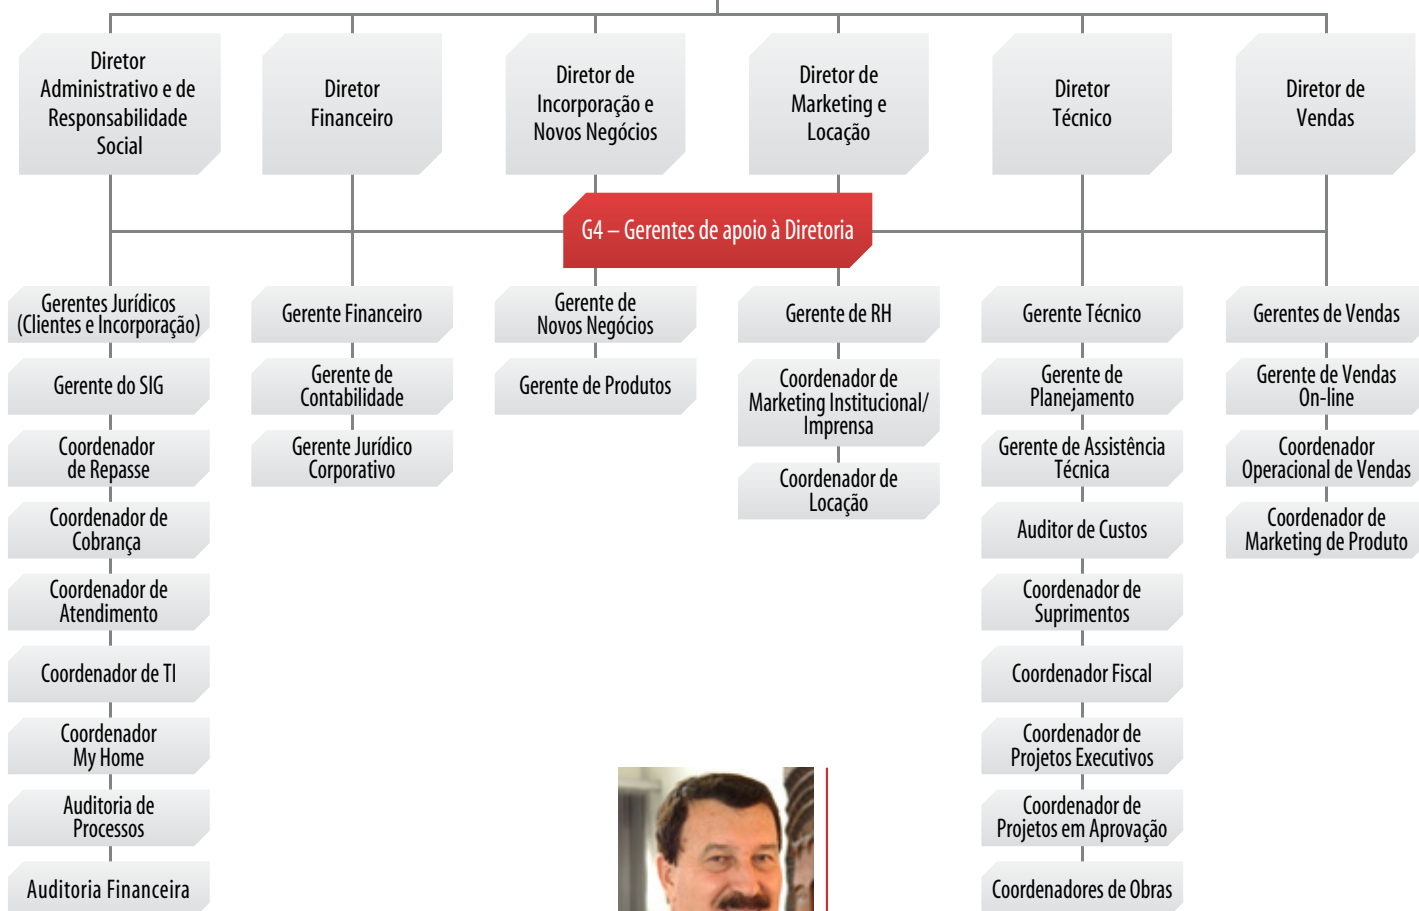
Diretor Administrativo e de Responsabilidade Social

Diretor Financeiro

Diretor de Incorporação e Novos Negócios

Diretor de Marketing e Locação

Diretor Técnico

Diretor de Vendas

G4 – Gerentes de apoio à Diretoria

Gerentes Jurídicos (Clientes e Incorporação)

Gerente do SIG

Coordenador de Repasse

Coordenador de Cobrança

Coordenador de Atendimento

Coordenador de TI

Coordenador My Home

Auditoria de Processos

Auditoria Financeira

Gerente Financeiro

Gerente de Contabilidade

Gerente Jurídico Corporativo

Gerente de Novos Negócios

Gerente de Produtos

Gerente de RH

Coordenador de Marketing Institucional/ Imprensa

Coordenador de Locação

Gerente Técnico

Gerente de Planejamento

Gerente de Assistência Técnica

Auditor de Custos

Coordenador de Suprimentos

Coordenador Fiscal

Coordenador de Projetos Executivos

Coordenador de Projetos em Aprovação

Coordenadores de Obras

Gerentes de Vendas

Gerente de Vendas On-line

Coordenador Operacional de Vendas

Coordenador de Marketing de Produto